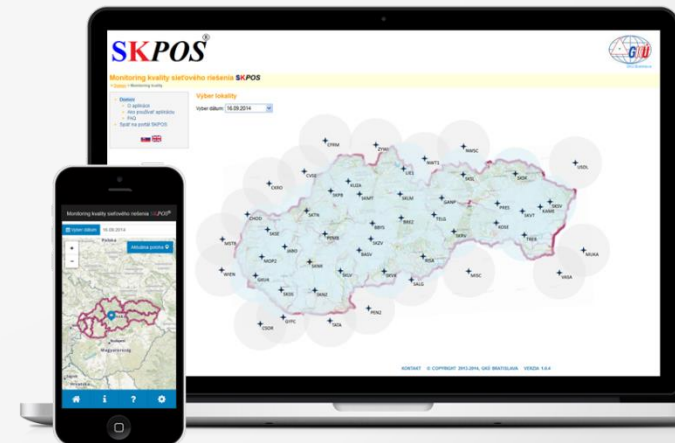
SKPOS®

Monitoring kvality sieťového riešenia SKPOS

Úvod > Monitoring kvality

Úvod
O aplikácii
Ako používať aplikáciu
FAQ
Späť na portál SKPOS

Výber lokality

Vyber dátum: 16.09.2014

CPRM
ZYWI
MSC
UZHL
CERO
LIE1
SKSL
SKDK
KUZA
SKKK
SKSV
SKTN
SKMT
SKLM
SKIJ
GANP
PRE1
SKVT
SKKR
KAMT
TRKA
SKMI
TEUA
SKBB
SKPN
VRM
ODDO
MSTR
SKZV
SKLV
SKCV
KOSI
SKSE
SKBN
SKZA
SKZ
WIEN
SKNR
SKBG
SKDS
SKNZ
SKKM
SKRV
SKLE
PEN2
SSYC
CSOR
VASA
MUKA
MISC
SKLG
SATA
SKNV

KONTAKT © COPYRIGHT 2013-2014, GKÚ BRATISLAVA VERZIA 1.0.0

Monitoring kvality sieťového riešenia SKPOS®

Výber dátum 16.09.2014

Aktuálna poloha

Polska
Magyarország